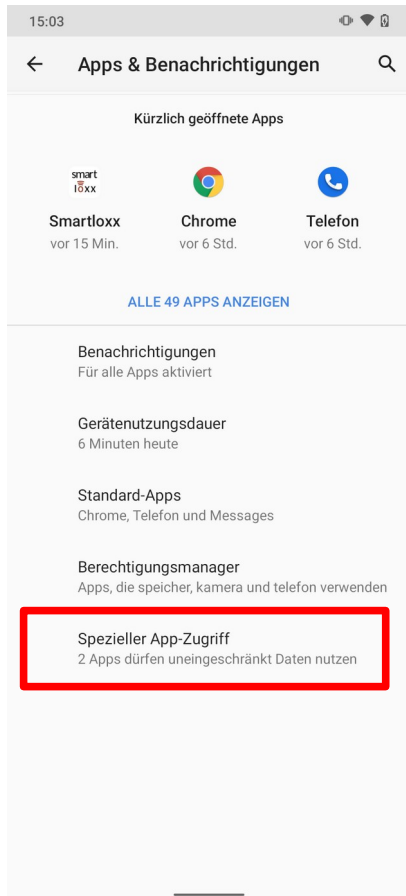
15:03

Apps & Benachrichtigungen

Kürzlich geöffnete Apps

smart loxx

Smartloxx
vor 15 Min.

Chrome
vor 6 Std.

Telefon
vor 6 Std.

ALLE 49 APPS ANZEIGEN

Benachrichtigungen
Für alle Apps aktiviert

Gerätenutzungsdauer
6 Minuten heute

Standard-Apps
Chrome, Telefon und Messages

Berechtigungsmanager
Apps, die speicher, kamera und telefon verwenden

Spezieller App-Zugriff
2 Apps dürfen uneingeschränkt Daten nutzen